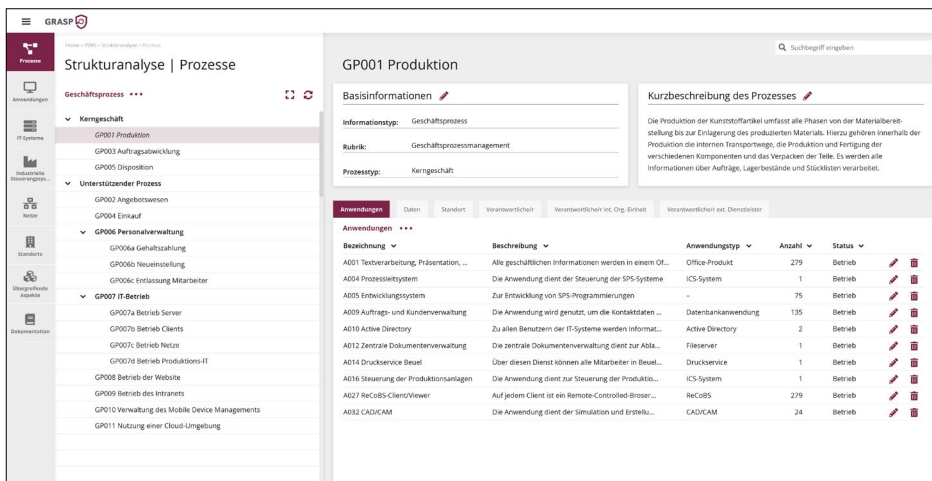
GRASP

Prozesse
Anwendungen
IT-Systeme
Industrielle Steuerungssys...
Netze
Standorte
Übergreifende Aspekte
Dokumentation

Home > ISMS > Strukturanalyse > Prozesse

Strukturanalyse | Prozesse

Geschäftsprozess •••

Kerngeschäft
GP001 Produktion
GP003 Auftragsabwicklung
GP005 Disposition
Unterstützender Prozess
GP002 Angebotswesen
GP004 Einkauf
GP006 Personalverwaltung
GP006a Gehaltszahlung
GP006b Neueinstellung
GP006c Entlassung Mitarbeiter
GP007 IT-Betrieb
GP007a Betrieb Server
GP007b Betrieb Clients
GP007c Betrieb Netze
GP007d Betrieb Produktions-IT
GP008 Betrieb der Website
GP009 Betrieb des Intranets
GP010 Verwaltung des Mobile Device Managements
GP011 Nutzung einer Cloud-Umgebung

Suchbegriff eingeben

GP001 Produktion

Basisinformationen

Informationstyp: Geschäftsprozess
Rubrik: Geschäftsprozessmanagement
Prozesstyp: Kerngeschäft

Kurzbeschreibung des Prozesses

Die Produktion der Kunststoffartikel umfasst alle Phasen von der Materialbereitstellung bis zur Einlagerung des produzierten Materials. Hierzu gehören innerhalb der Produktion die internen Transportwege, die Produktion und Fertigung der verschiedenen Komponenten und das Verpacken der Teile. Es werden alle Informationen über Aufträge, Lagerbestände und Stücklisten verarbeitet.

Anwendungen | Daten | Standort | Verantwortliche/r | Verantwortliche/r int. Org. Einheit | Verantwortliche/r ext. Dienstleister

Anwendungen •••

| Bezeichnung | Beschreibung | Anwendungstyp | Anzahl | Status |
|---|---|---|---|---|
| A001 Textverarbeitung, Präsentation, ... | Alle geschäftlichen Informationen werden in einem Of... | Office-Produkt | 279 | Betrieb |
| A004 Prozessleitsystem | Die Anwendung dient der Steuerung der SPS-Systeme | ICS-System | 1 | Betrieb |
| A005 Entwicklungssystem | Zur Entwicklung von SPS-Programmierungen | – | 75 | Betrieb |
| A009 Auftrags- und Kundenverwaltung | Die Anwendung wird genutzt, um die Kontaktdaten ... | Datenbankanwendung | 135 | Betrieb |
| A010 Active Directory | Zu allen Benutzern der IT-Systeme werden Informat... | Active Directory | 2 | Betrieb |
| A012 Zentrale Dokumentenverwaltung | Die zentrale Dokumentenverwaltung dient zur Abla... | Fileserver | 1 | Betrieb |
| A014 Druckservice Beuel | Über diesen Dienst können alle Mitarbeiter in Beuel... | Druckservice | 1 | Betrieb |
| A016 Steuerung der Produktionsanlagen | Die Anwendung dient zur Steuerung der Produktio... | ICS-System | 1 | Betrieb |
| A027 ReCoBS-Client/Viewer | Auf jedem Client ist ein Remote-Controlled-Broser... | ReCoBS | 279 | Betrieb |
| A032 CAD/CAM | Die Anwendung dient der Simulation und Erstellu... | CAD/CAM | 24 | Betrieb |